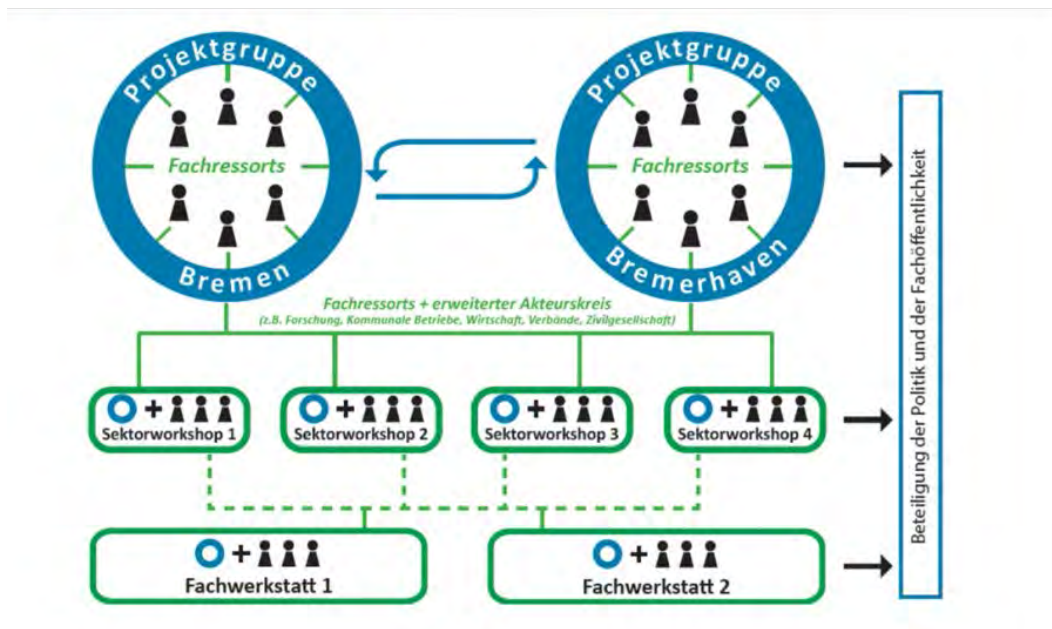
Projektgruppe
Fachressorts
Bremen

Projektgruppe
Fachressorts
Bremerhaven

Fachressorts + erweiterter Akteurskreis
(z.B. Forschung, Kommunale Betriebe, Wirtschaft, Verbände, Zivilgesellschaft)

+ Sektorworkshop 1
+ Sektorworkshop 2
+ Sektorworkshop 3
+ Sektorworkshop 4

+ Fachwerkstatt 1
+ Fachwerkstatt 2

Beteiligung der Politik und der Fachöffentlichkeit